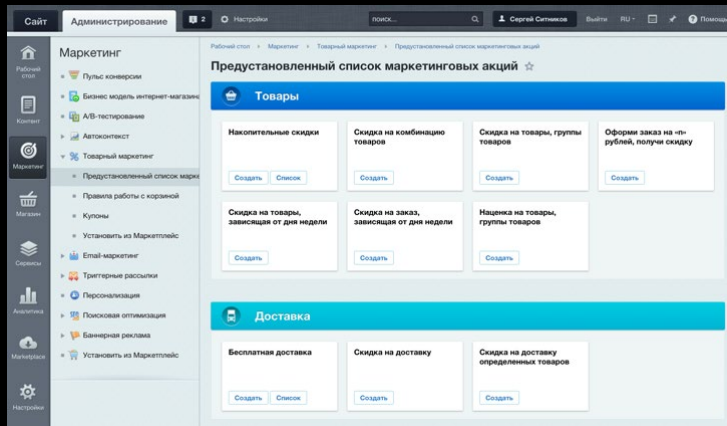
Сайт Администрирование 2 Настройки поиск... Сергей Ситников Выйти RU Помощь

Рабочий стол
Контент
Маркетинг
Магазин
Сервисы
Аналитика
Marketplace
Настройки

Маркетинг
Пульс конверсии
Бизнес модель интернет-магазина
A/B-тестирование
Автоконтекст
Товарный маркетинг
Предустановленный список марк
Правила работы с корзиной
Купоны
Установить из Маркетплейс
Email-маркетинг
Триггерные рассылки
Персонализация
Поисковая оптимизация
Баннерная реклама
Установить из Маркетплейс

Рабочий стол > Маркетинг > Товарный маркетинг > Предустановленный список маркетинговых акций

Предустановленный список маркетинговых акций

Товары

Накопительные скидки
Создать Список

Скидка на комбинацию товаров
Создать

Скидка на товары, группы товаров
Создать

Оформи заказ на «n» рублей, получи скидку
Создать

Скидка на товары, зависящая от дня недели
Создать

Скидка на заказ, зависящая от дня недели
Создать

Наценка на товары, группы товаров
Создать

Доставка

Бесплатная доставка
Создать Список

Скидка на доставку
Создать

Скидка на доставку определенных товаров
Создать